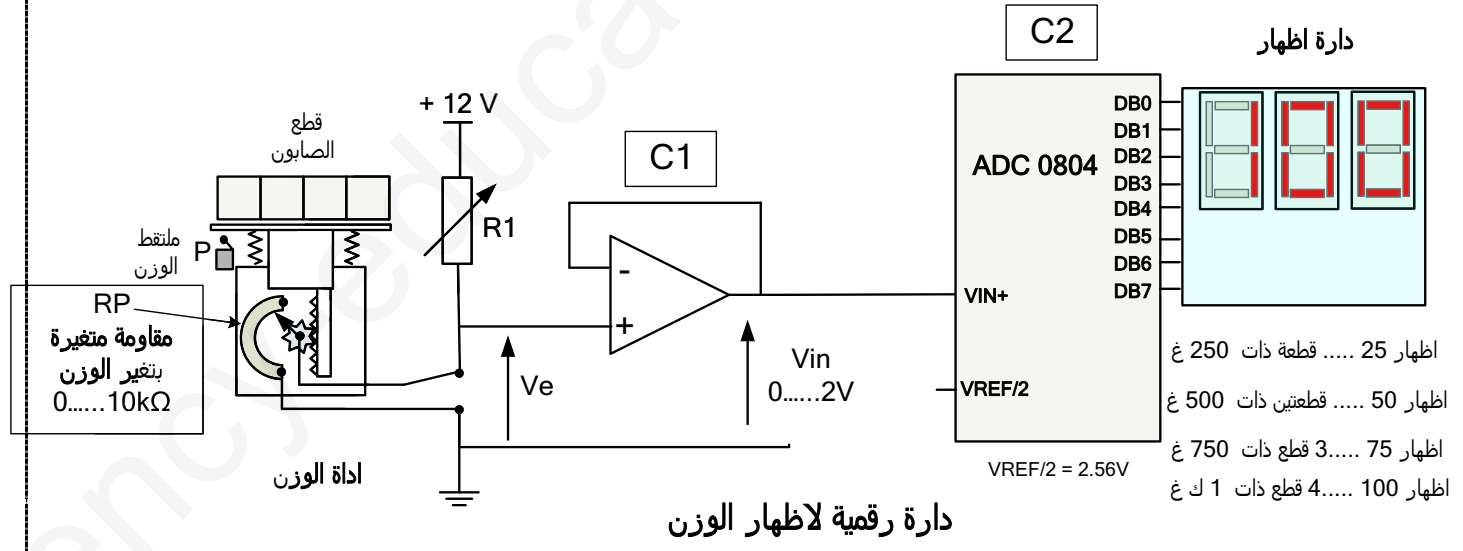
C2

دارة اظهار

+ 12 V

قطع الصابون

C1

ADC 0804

DB0
DB1
DB2
DB3
DB4
DB5
DB6
DB7

R1

ملتقط الوزن

P

RP

مقاومة متغيرة بتغير الوزن

0......10kΩ

VIN+

Ve

Vin
0......2V

VREF/2

اظهار 25 ..... قطعة ذات 250 غ

اظهار 50 ..... قطعتين ذات 500 غ

اظهار 75 .....3 قطع ذات 750 غ

اظهار 100 .....4 قطع ذات 1 ك غ

VREF/2 = 2.56V

اداة الوزن

دارة رقمية لاظهار الوزن